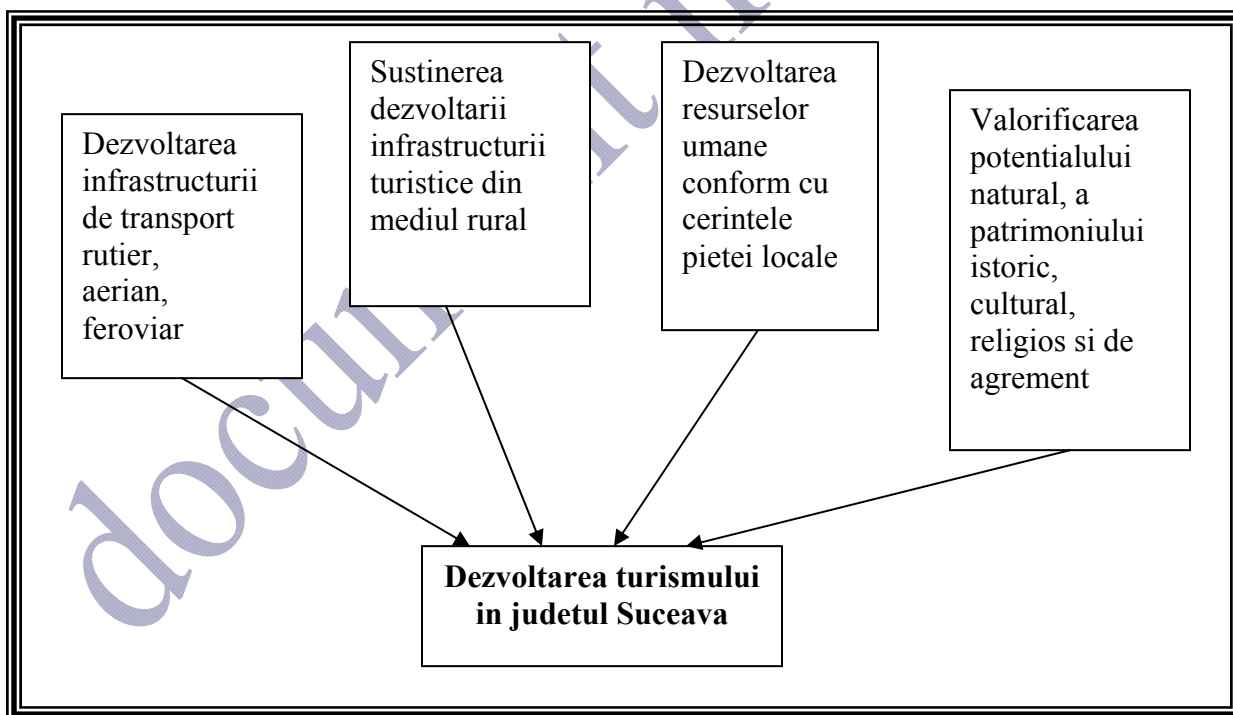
Dezvoltarea infrastructurii de transport rutier, aerian, feroviar

Sustinerea dezvoltarii infrastructurii turistice din mediul rural

Dezvoltarea resurselor umane conform cu cerintele pietei locale

Valorificarea potentialului natural, a patrimoniului istoric, cultural, religios si de agrement

**Dezvoltarea turismului in judetul Suceava**

documente